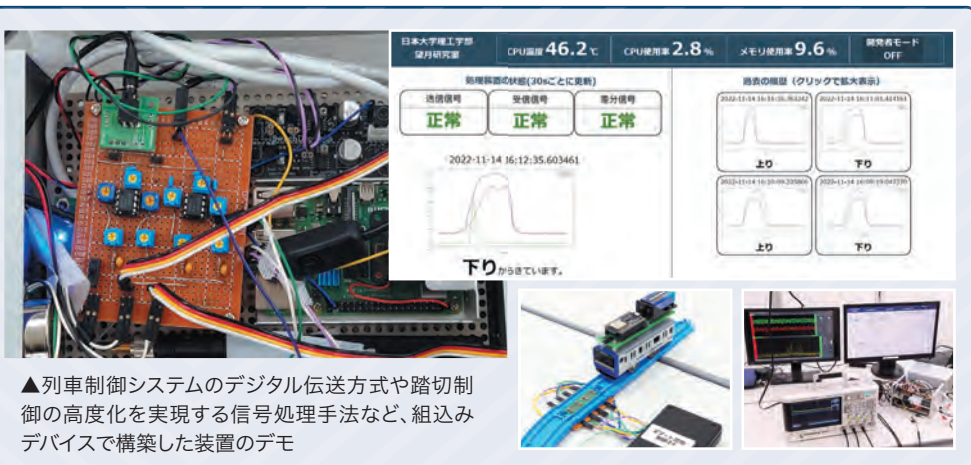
日本大学理工学部
望月研究室

CPU温度 46.2 ℃

CPU使用率 2.8 %

メモリ使用率 9.6 %

開発者モード
OFF

処理装置の状態(30sごとに更新)

| 送信信号 | 受信信号 | 差分信号 |
|---|---|---|
| 正常 | 正常 | 正常 |

2022-11-14 16:12:35.603461

下りがきています。

過去の履歴（クリックで拡大表示）

2022-11-14 16:15:35.363242
上り

2022-11-14 16:11:01.414561
下り

2022-11-14 16:10:09.225866
上り

2022-11-14 16:09:19.047730
下り

▲列車制御システムのデジタル伝送方式や踏切制御の高度化を実現する信号処理手法など、組込みデバイスで構築した装置のデモ